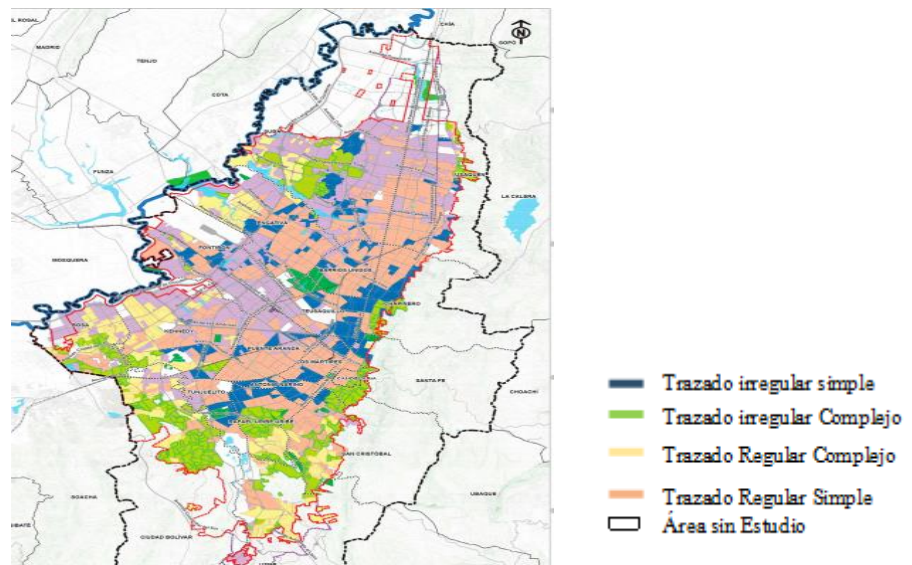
EL ROSAL
CAJICA
MADRID
TENJO
SOPO
N
COTA
FUNZA
LA CALERA
ENGATIVA
FONTIBON
MOSQUERA
BARRIOS UNIDOS
CHAPINERO
TEUSAQUILLO
BOSA
KENNEDY
PUENTE ARANDA
LOS MARTIRES
SANTA FE
TUNJUELITO
ANTONIO NARIÑO
CHOACHI
RAFAEL URIBE URIBE
SAN CRISTOBAL
SOACHA
USME
CIUDAD BOLIVAR
UBAQUE
Trazado irregular simple
Trazado irregular Complejo
Trazado Regular Complejo
Trazado Regular Simple
Área sin Estudio